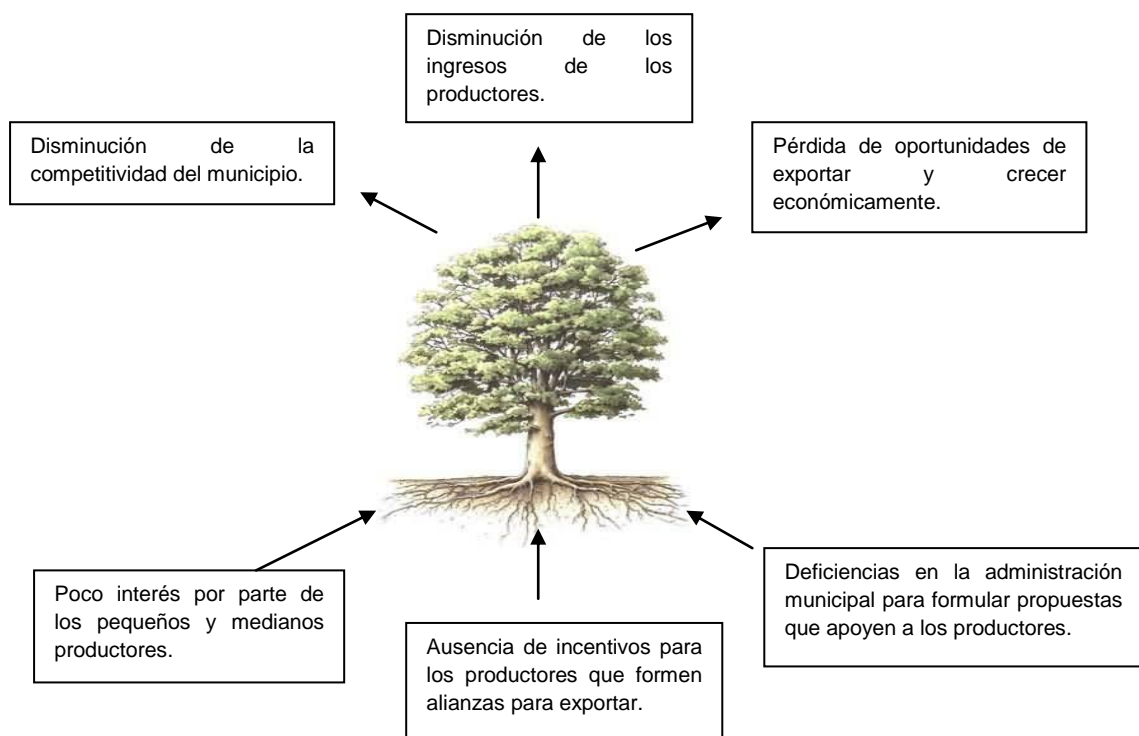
Disminución de los ingresos de los productores.

Disminución de la competitividad del municipio.

Pérdida de oportunidades de exportar y crecer económicamente.

Poco interés por parte de los pequeños y medianos productores.

Ausencia de incentivos para los productores que formen alianzas para exportar.

Deficiencias en la administración municipal para formular propuestas que apoyen a los productores.